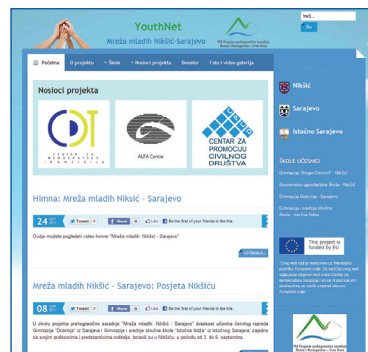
YouthNet

Mreža mladih Nikšić-Sarajevo

IPA Program prekogranične saradnje Bosna i Hercegovina – Crna Gora

Go

Početna | O projektu | Škole | Nosioci projekta | Donator | Foto i video galerija

Nosioci projekta

CENTAR ZA DEMOKRATSKU TRANZICIJU

ALFA Centar

CENTAR ZA PROMOCIJU CIVILNOG DRUŠTVA

Himna: Mreža mladih Nikšić - Sarajevo

24

Tweet | Like | Be the first of your friends to like this.

Ovdje možete pogledati video himne "Mreža mladih Nikšić - Sarajevo".

Mreža mladih Nikšić - Sarajevo: Posjeta Nikšiću

08

Tweet | Like | Be the first of your friends to like this.

U okviru projekta prekogranične saradnje "Mreža mladih Nikšić - Sarajevo" dvadeset učenika četvrtog razreda Gimnazije "Dobrinja" iz Sarajeva i Gimnazije i srednje stručne škole "Istočna Ilidža" iz Istočnog Sarajeva, zajedno sa svojim profesorima i predstavnicima nosilaca, boravili su u Nikšiću, u periodu od 3. do 6. septembra.

Nikšić

Sarajevo

Istočno Sarajevo

ŠKOLE UČESNICI

Gimnazija "Stojan Cerović" - Nikšić

Ekonomsko-ugostiteljska škola - Nikšić

Gimnazija Dobrinja - Sarajevo

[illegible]

This project is funded by EU

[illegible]

IPA Program prekogranične saradnje Bosna i Hercegovina – Crna Gora